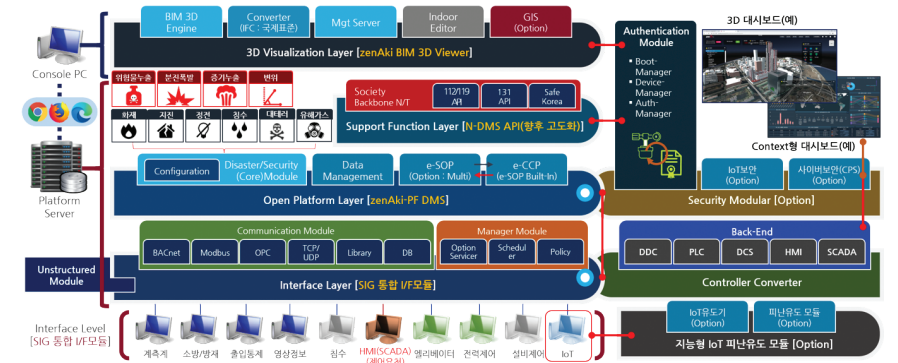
Console PC

Platform Server

Unstructured Module

BIM 3D Engine
Converter (IFC : 국제표준)
Mgt Server
Indoor Editor
GIS (Option)

3D Visualization Layer [zenAki BIM 3D Viewer]

Authentication Module
• Boot-Manager
• Device-Manager
• Auth-Manager

3D 대시보드(예)

Context형 대시보드(예)

위험물누출
분진폭발
증기누출
변위
화재
지진
정전
침수
테러
유해가스

Society Backbone N/T
112/119 API
131 API
Safe Korea

Support Function Layer [N-DMS API(향후 고도화)]

Configuration
Disaster/Security (Core)Module
Data Management
e-SOP (Option : Multi)
e-CCP (e-SOP Built-In)

Open Platform Layer [zenAki-PF DMS]

IoT보안 (Option)
사이버보안(CPS) (Option)

Security Modular [Option]

Communication Module
BACnet
Modbus
OPC
TCP/UDP
Library
DB

Manager Module
Option Servicer
Scheduler
Policy

Interface Layer [SIG 통합 I/F모듈]

Back-End
DDC
PLC
DCS
HMI
SCADA

Controller Converter

Interface Level [SIG 통합 I/F모듈]

계측계
소방/방재
출입통제
영상정보
침수
HMI(SCADA) (레거시)
엘리베이터
전력제어
설비제어
IoT

IoT유도기 (Option)
피난유도 모듈 (Option)

지능형 IoT 피난유도 모듈 [Option]